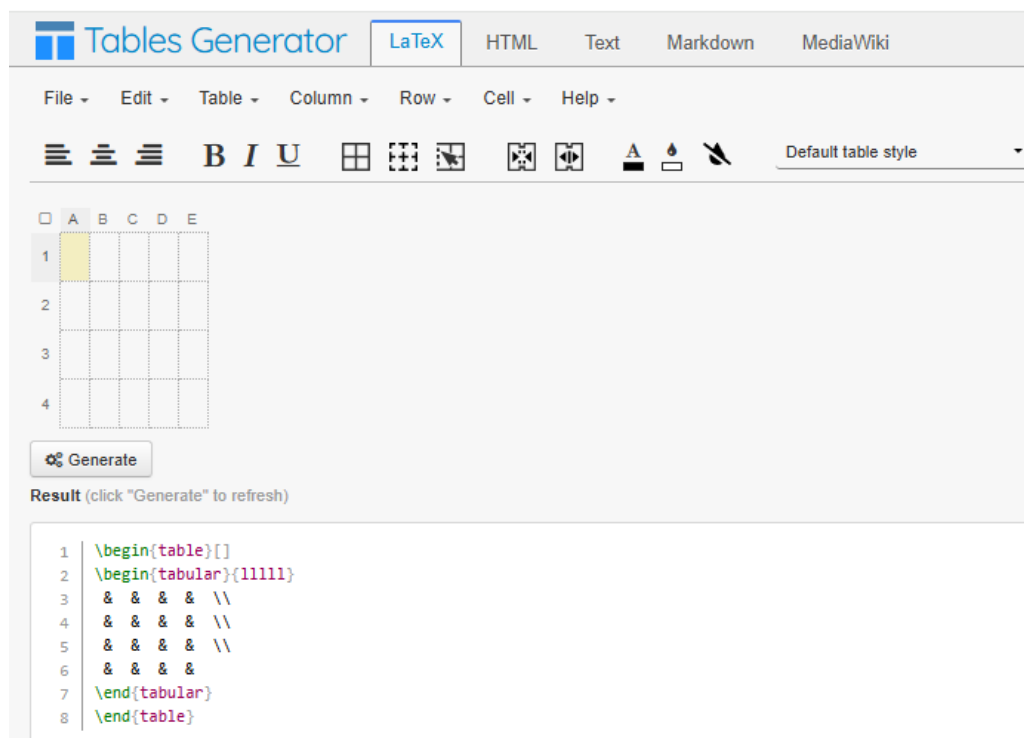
Tables Generator LaTeX HTML Text Markdown MediaWiki

File Edit Table Column Row Cell Help

B I U

A

Default table style

A B C D E
1
2
3
4

Generate

Result (click "Generate" to refresh)

1 \begin{table}[]
2 \begin{tabular}{lllll}
3 & & & & \\
4 & & & & \\
5 & & & & \\
6 & & & &
7 \end{tabular}
8 \end{table}